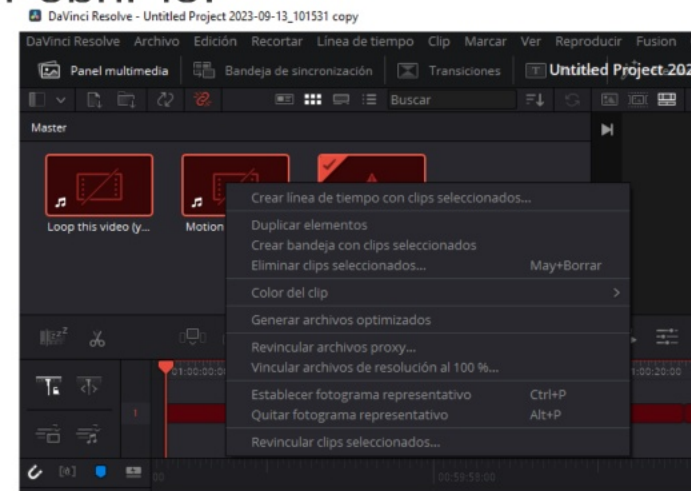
DaVinci Resolve - Untitled Project 2023-09-13_101531 copy

DaVinci Resolve Archivo Edición Recortar Línea de tiempo Clip Marcar Ver Reproducir Fusion

Panel multimedia Bandeja de sincronización Transiciones Untitled Project 202

Buscar

Master

Loop this video (y... Motion

Crear línea de tiempo con clips seleccionados...
Duplicar elementos
Crear bandeja con clips seleccionados
Eliminar clips seleccionados... May+Borrar
Color del clip
Generar archivos optimizados
Revincular archivos proxy...
Vincular archivos de resolución al 100 %...
Establecer fotograma representativo Ctrl+P
Quitar fotograma representativo Alt+P
Revincular clips seleccionados...

01:00:00:00
01:00:20:00
00:59:58:00